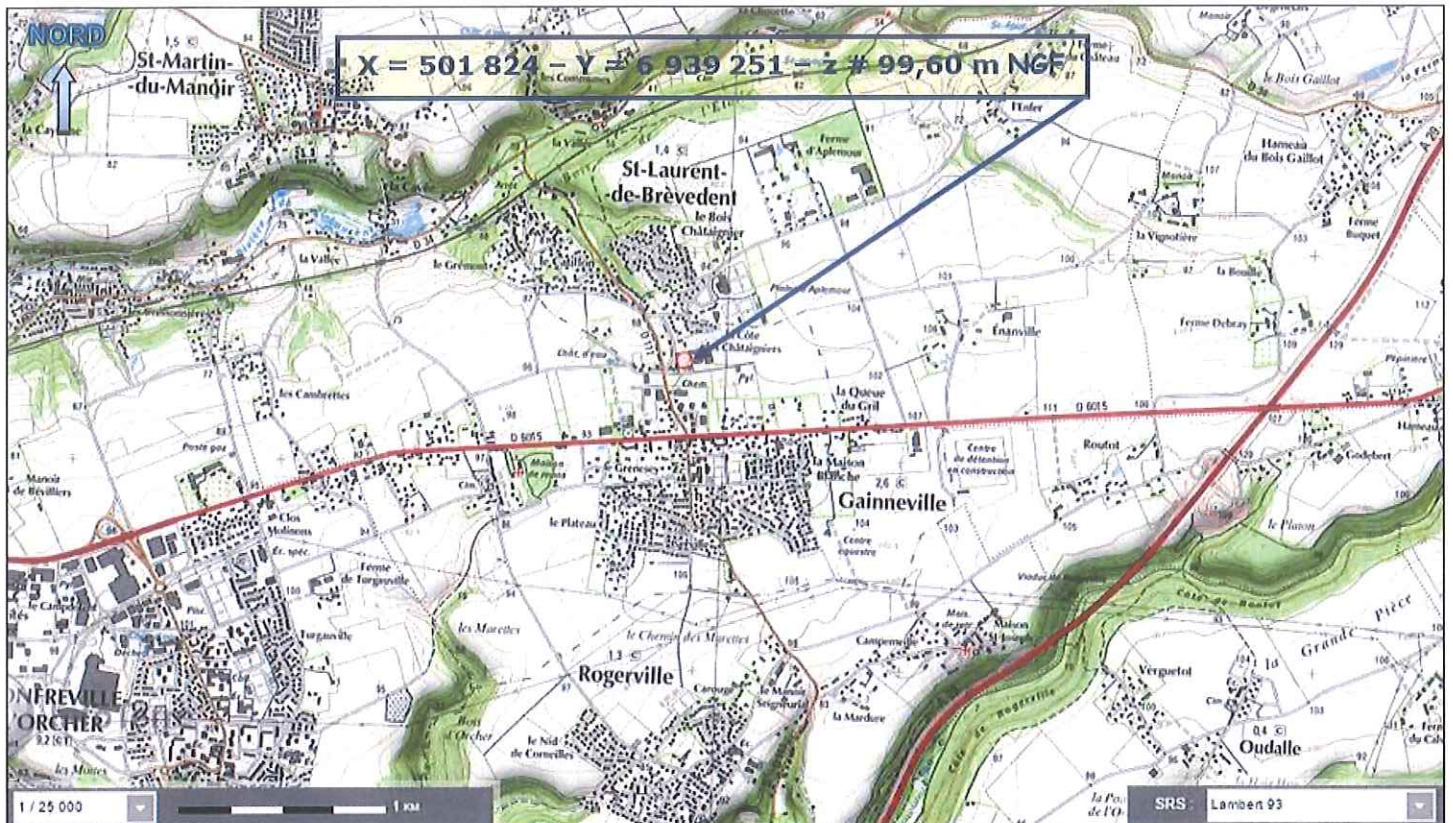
NORD

X = 501 824 – Y = 6 939 251 – z # 99,60 m NGF

St-Martin-du-Manoir

St-Laurent-de-Brèvedent

le Bois Châtaignier

Ferme d'Aplemont

le Bois Gaillot

Hameau du Bois Gaillot

Ferme Buquet

la Vignotière

la Bouille

Ferme Debray

Énanville

la Vallée

le Grénouville

les Cambrettes

les Châtaigniers

Château d'eau

la Queue du Gril

D 6015

Roufot

Godebert

Manoir de Bévilliers

Poste gaz

le Grénesey

la Maison Blanche

Gainneville

Centre de détention en construction

le Plateau

Clos Molinons

Ferme de Turgauville

Turgauville

Centre équestre

le Plaisir

la Grande Pièce

Côte de Rouelles

les Marettes

le Chemin des Marettes

Rogerville

Campeneuville

Maison St-Joseph

Verguetot

Oudalle

la Mardure

le Nid de Corneilles

Bois d'Orcher

ONFREVILLE-L'ORCHER

les Mottes

Côte de Rogerville

1 / 25 000

1 KM

SRS : Lambert 93